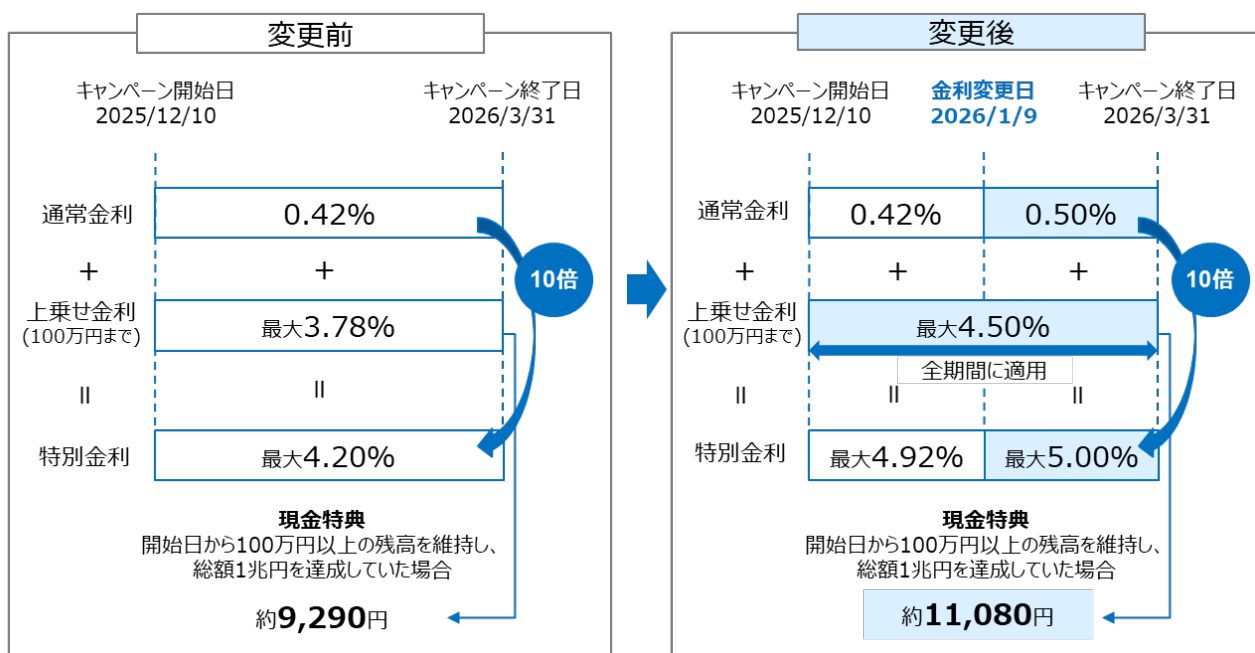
変更前

キャンペーン開始日
2025/12/10

キャンペーン終了日
2026/3/31

通常金利

0.42%

10倍

＋

＋

上乗せ金利
(100万円まで)

最大3.78%

॥

॥

特別金利

最大4.20%

現金特典
開始日から100万円以上の残高を維持し、総額1兆円を達成していた場合

約9,290円

変更後

キャンペーン開始日
2025/12/10

金利変更日
2026/1/9

キャンペーン終了日
2026/3/31

通常金利

0.42%

0.50%

10倍

＋

＋

＋

上乗せ金利
(100万円まで)

最大4.50%

全期間に適用

॥

॥

॥

特別金利

最大4.92%

最大5.00%

現金特典
開始日から100万円以上の残高を維持し、総額1兆円を達成していた場合

約11,080円